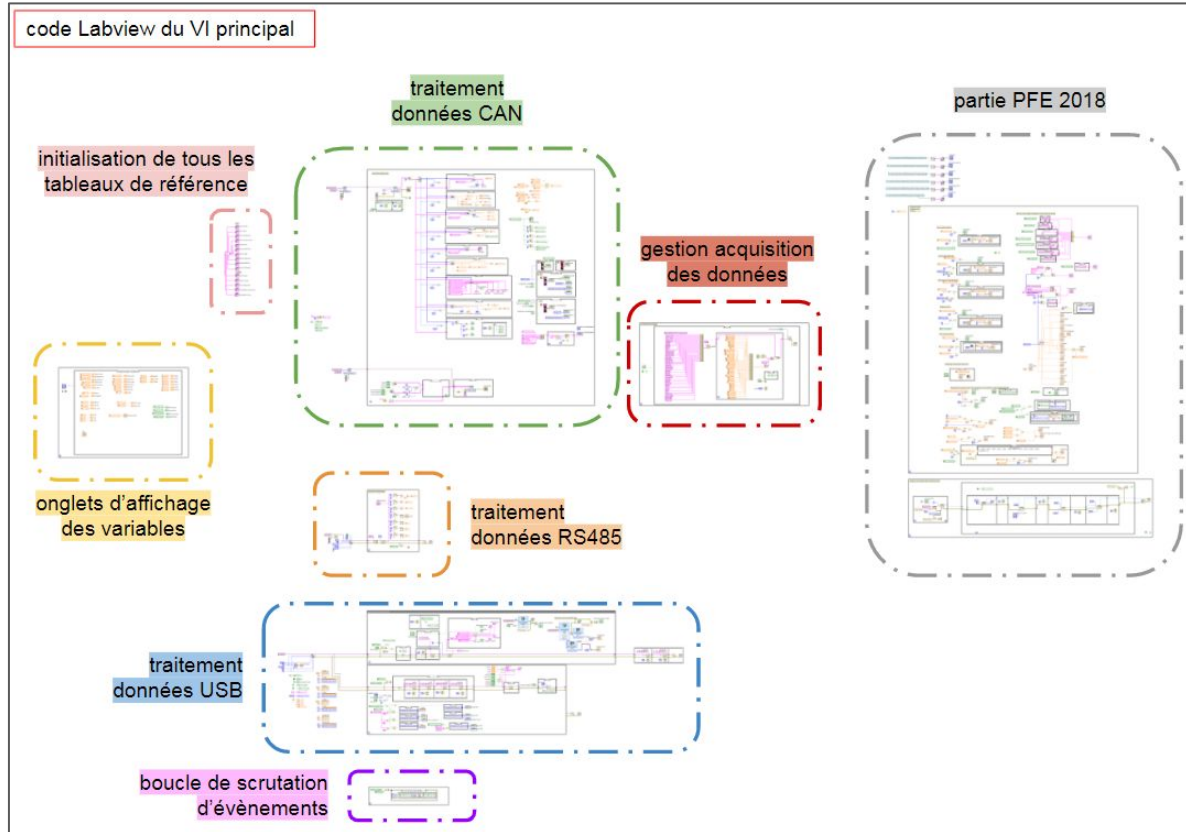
code Labview du VI principal

traitement données CAN

partie PFE 2018

initialisation de tous les tableaux de référence

gestion acquisition des données

onglets d'affichage des variables

traitement données RS485

traitement données USB

boucle de scrutation d'évènements